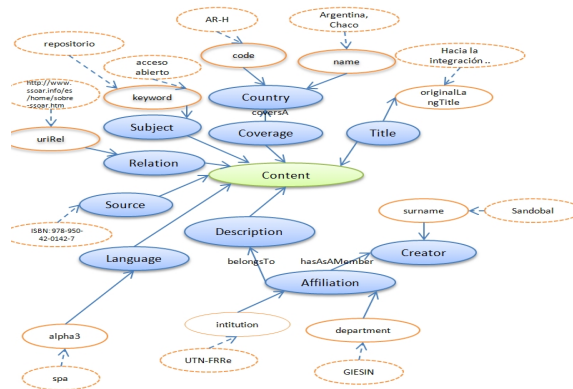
AR-H

Argentina, Chaco

repositorio

code

name

Hacia la integración ..

acceso abierto

http://www.ssoar.info/es/home/sobre-ssoar.htm

keyword

Country

originalLangTitle

coversA

Subject

Coverage

Title

uriRel

Relation

Content

Source

surname

Sandobal

ISBN: 978-950-42-0142-7

Description

Creator

Language

belongsTo

hasAsAMember

Affiliation

alpha3

intitution

department

UTN-FRRe

GIESIN

spa